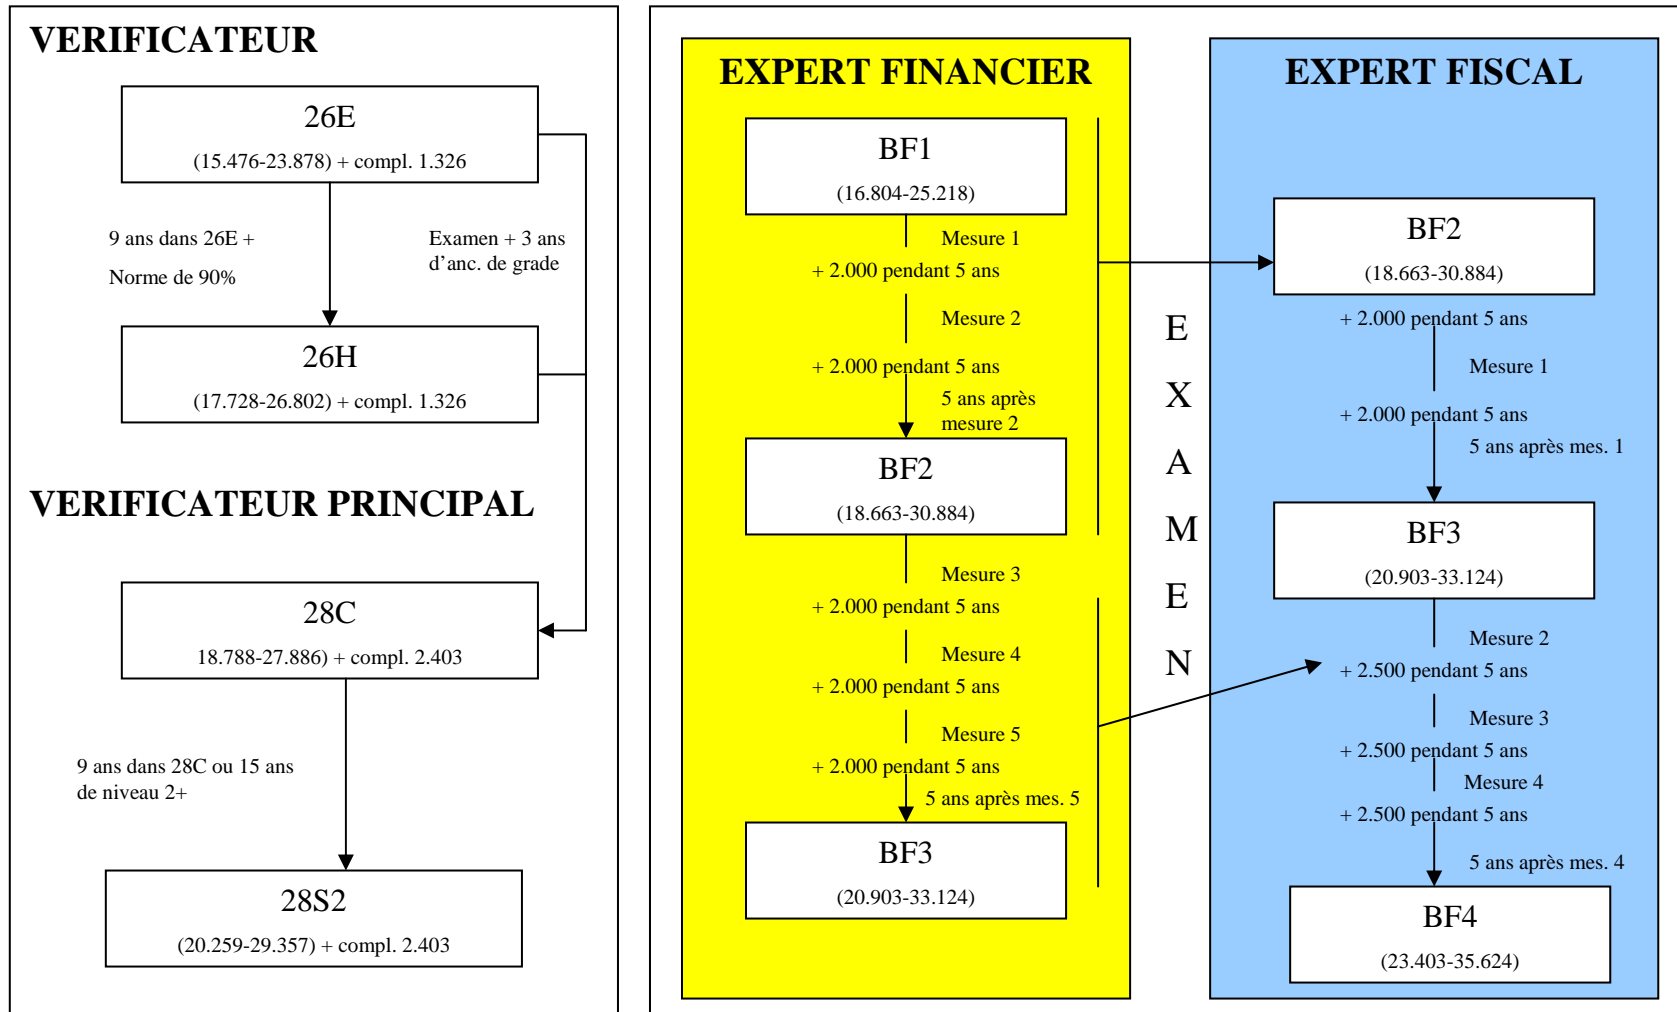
VERIFICATEUR

26E
(15.476-23.878) + compl. 1.326

9 ans dans 26E +
Norme de 90%

Examen + 3 ans d’anc. de grade

26H
(17.728-26.802) + compl. 1.326

VERIFICATEUR PRINCIPAL

28C
18.788-27.886) + compl. 2.403

9 ans dans 28C ou 15 ans de niveau 2+

28S2
(20.259-29.357) + compl. 2.403

EXPERT FINANCIER

BF1
(16.804-25.218)

Mesure 1
+ 2.000 pendant 5 ans

Mesure 2
+ 2.000 pendant 5 ans
5 ans après mesure 2

BF2
(18.663-30.884)

Mesure 3
+ 2.000 pendant 5 ans

Mesure 4
+ 2.000 pendant 5 ans

Mesure 5
+ 2.000 pendant 5 ans
5 ans après mes. 5

BF3
(20.903-33.124)

E
X
A
M
E
N

EXPERT FISCAL

BF2
(18.663-30.884)

+ 2.000 pendant 5 ans
Mesure 1
+ 2.000 pendant 5 ans
5 ans après mes. 1

BF3
(20.903-33.124)

Mesure 2
+ 2.500 pendant 5 ans
Mesure 3
+ 2.500 pendant 5 ans
Mesure 4
+ 2.500 pendant 5 ans
5 ans après mes. 4

BF4
(23.403-35.624)